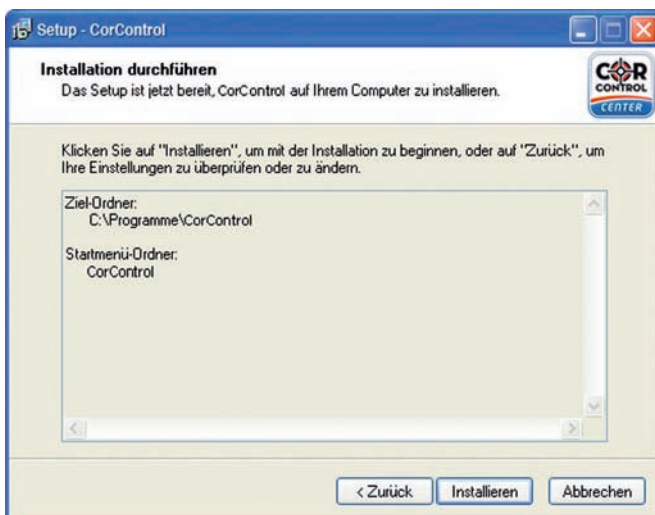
Setup - CorControl

Installation durchführen
Das Setup ist jetzt bereit, CorControl auf Ihrem Computer zu installieren.

COR CONTROL CENTER

Klicken Sie auf "Installieren", um mit der Installation zu beginnen, oder auf "Zurück", um Ihre Einstellungen zu überprüfen oder zu ändern.

Ziel-Ordner:
C:\Programme\CorControl

Startmenü-Ordner:
CorControl

< Zurück
Installieren
Abbrechen